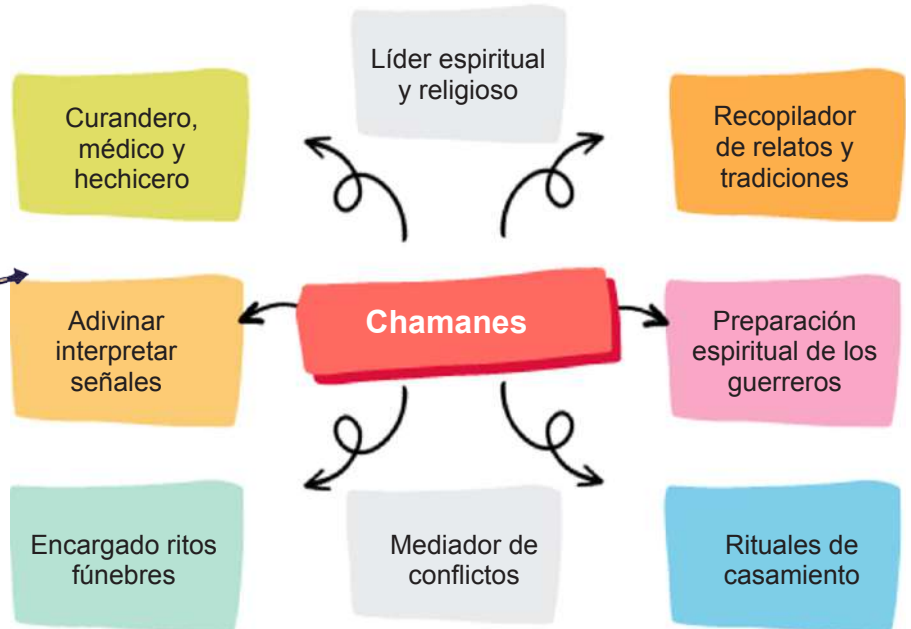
Líder espiritual y religioso

Curandero, médico y hechicero

Recopilador de relatos y tradiciones

Chamanes

Adivinar interpretar señales

Preparación espiritual de los guerreros

Encargado ritos fúnebres

Mediador de conflictos

Rituales de casamiento